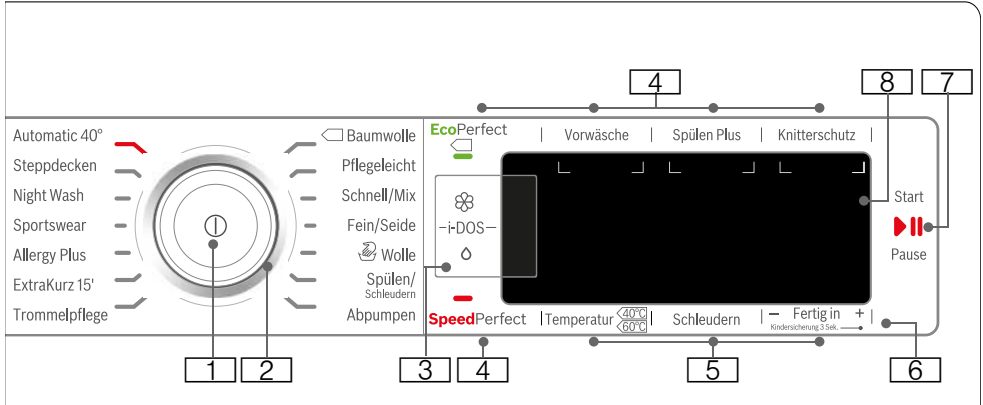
4 8 7

Automatic 40°
Steppdecken
Night Wash
Sportswear
Allergy Plus
ExtraKurz 15'
Trommelpflege

Baumwolle
Pflegeleicht
Schnell/Mix
Fein/Seide
Wolle
Spülen/ Schleudern
Abpumpen

EcoPerfect
Vorwäsche
Spülen Plus
Knitterschutz

i-DOS

Start
Pause

SpeedPerfect
Temperatur 40°C 60°C
Schleudern
– Fertig in +
Kindersicherung 3 Sek.

1 2 3 4 5 6